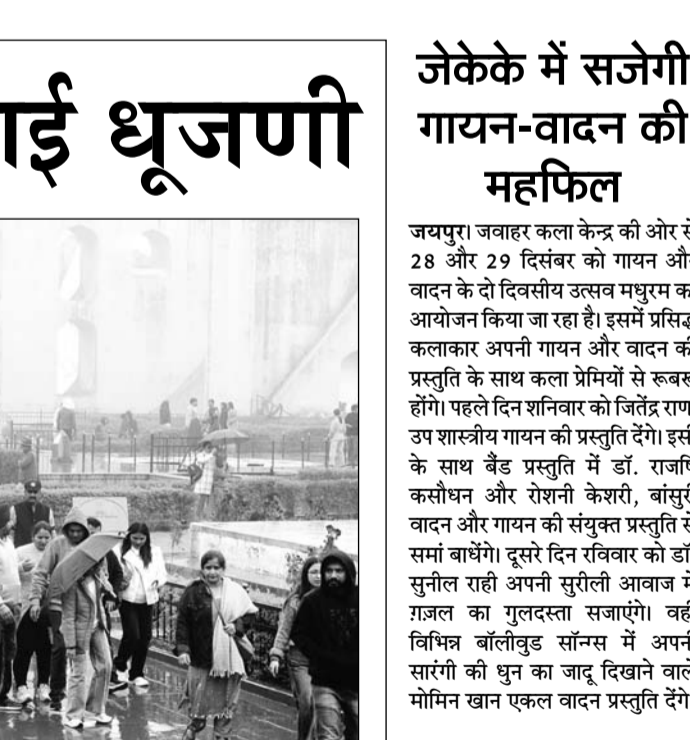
ाई धूजणी

जेकेके में सजेगी गायन-वादन की महफिल

जयपुर। जवाहर कला केन्द्र की ओर से 28 और 29 दिसंबर को गायन और वादन के दो दिवसीय उत्सव मधुरम का आयोजन किया जा रहा है। इसमें प्रसिद्ध कलाकार अपनी गायन और वादन की प्रस्तुति के साथ कला प्रेमियों से रूबरू होंगे। पहले दिन शनिवार को जितेंद्र राणा उप शास्त्रीय गायन की प्रस्तुति देंगे। इसी के साथ बैंड प्रस्तुति में डॉ. राजर्षि कसौधन और रोशनी केशरी, बांसुरी वादन और गायन की संयुक्त प्रस्तुति से समां बांधेंगे। दूसरे दिन रविवार को डॉ. सुनील राही अपनी सुरीली आवाज में ग़ज़ल का गुलदस्ता सजाएंगे। वहीं विभिन्न बॉलीवुड सॉन्ग्स में अपनी सारंगी की धुन का जादू दिखाने वाले मोमिन खान एकल वादन प्रस्तुति देंगे।